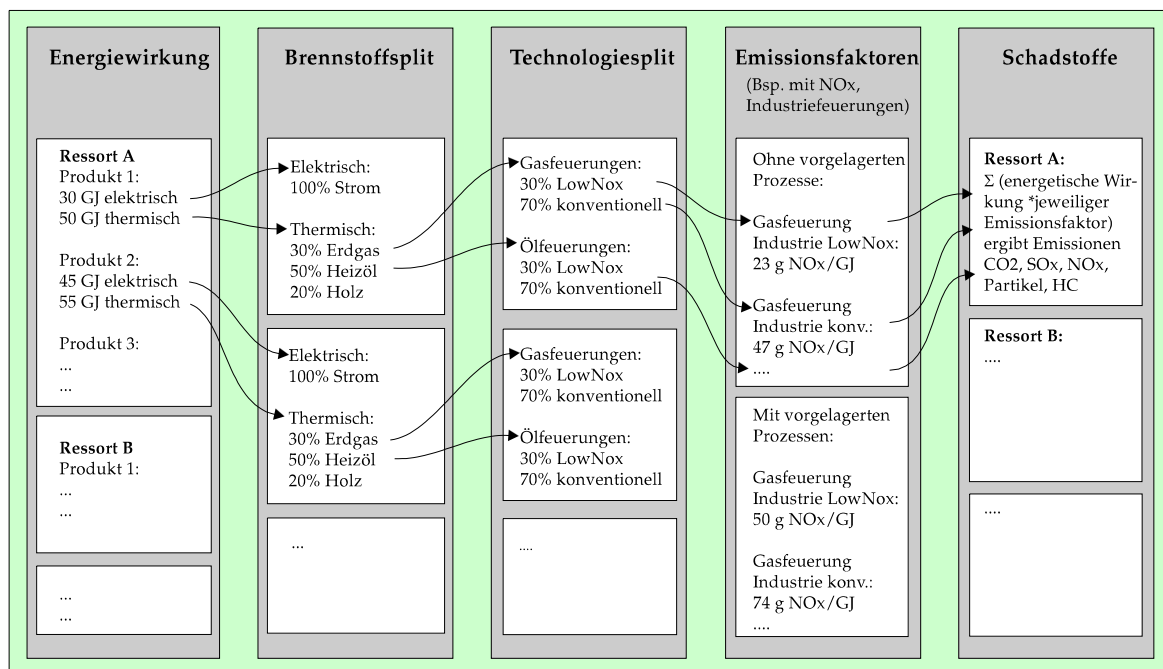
Energiewirkung

Ressort A
Produkt 1:
30 GJ elektrisch
50 GJ thermisch

Produkt 2:
45 GJ elektrisch
55 GJ thermisch

Produkt 3:
...
...

Ressort B
Produkt 1:
...
...

...
...

Brennstoffsplit

Elektrisch:
100% Strom

Thermisch:
30% Erdgas
50% Heizöl
20% Holz

Elektrisch:
100% Strom

Thermisch:
30% Erdgas
50% Heizöl
20% Holz

...

Technologiesplit

Gasfeuerungen:
30% LowNox
70% konventionell

Ölfeuerungen:
30% LowNox
70% konventionell

Gasfeuerungen:
30% LowNox
70% konventionell

Ölfeuerungen:
30% LowNox
70% konventionell

....

Emissionsfaktoren
(Bsp. mit NOx, Industriefeuerungen)

Ohne vorgelagerten Prozesse:

Gasfeuerung Industrie LowNox:
23 g NOx/GJ

Gasfeuerung Industrie konv.:
47 g NOx/GJ
....

Mit vorgelagerten Prozessen:

Gasfeuerung Industrie LowNox:
50 g NOx/GJ

Gasfeuerung Industrie konv.:
74 g NOx/GJ
....

Schadstoffe

Ressort A:
Σ (energetische Wirkung *jeweiliger Emissionsfaktor) ergibt Emissionen CO2, SOx, NOx, Partikel, HC

Ressort B:
....

....